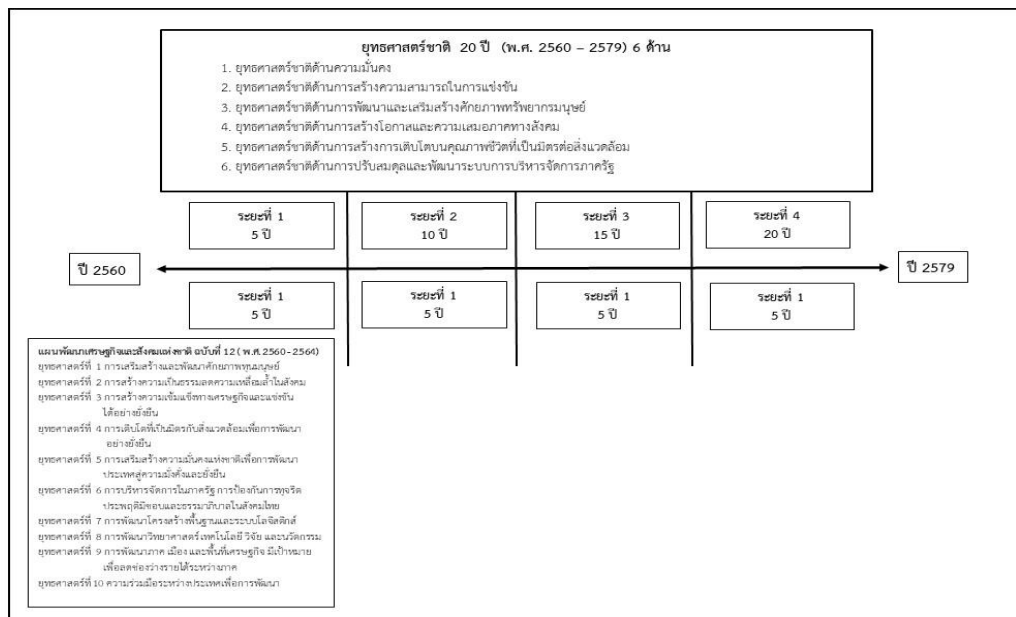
ยุทธศาสตร์ชาติ 20 ปี (พ.ศ. 2560 – 2579) 6 ด้าน
1. ยุทธศาสตร์ชาติด้านความมั่นคง
2. ยุทธศาสตร์ชาติด้านการสร้างความสามารถในการแข่งขัน
3. ยุทธศาสตร์ชาติด้านการพัฒนาและเสริมสร้างศักยภาพทรัพยากรมนุษย์
4. ยุทธศาสตร์ชาติด้านการสร้างโอกาสและความเสมอภาคทางสังคม
5. ยุทธศาสตร์ชาติด้านการสร้างการเติบโตบนคุณภาพชีวิตที่เป็นมิตรต่อสิ่งแวดล้อม
6. ยุทธศาสตร์ชาติด้านการปรับสมดุลและพัฒนาระบบการบริหารจัดการภาครัฐ

ระยะที่ 1
5 ปี

ระยะที่ 2
10 ปี

ระยะที่ 3
15 ปี

ระยะที่ 4
20 ปี

ปี 2560

ปี 2579

ระยะที่ 1
5 ปี

ระยะที่ 1
5 ปี

ระยะที่ 1
5 ปี

ระยะที่ 1
5 ปี

แผนพัฒนาเศรษฐกิจและสังคมแห่งชาติ ฉบับที่ 12 (พ.ศ. 2560-2564)
ยุทธศาสตร์ที่ 1 การเสริมสร้างและพัฒนาศักยภาพทุนมนุษย์
ยุทธศาสตร์ที่ 2 การสร้างความเป็นธรรมลดความเหลื่อมล้ำในสังคม
ยุทธศาสตร์ที่ 3 การสร้างความเข้มแข็งทางเศรษฐกิจและแข่งขันได้อย่างยั่งยืน
ยุทธศาสตร์ที่ 4 การเติบโตที่เป็นมิตรกับสิ่งแวดล้อมเพื่อการพัฒนาอย่างยั่งยืน
ยุทธศาสตร์ที่ 5 การเสริมสร้างความมั่นคงแห่งชาติเพื่อการพัฒนาประเทศสู่ความมั่งคั่งและยั่งยืน
ยุทธศาสตร์ที่ 6 การบริหารจัดการในภาครัฐ การป้องกันการทุจริตประพฤติมิชอบและธรรมาภิบาลในสังคมไทย
ยุทธศาสตร์ที่ 7 การพัฒนาโครงสร้างพื้นฐานและระบบโลจิสติกส์
ยุทธศาสตร์ที่ 8 การพัฒนาวิทยาศาสตร์ เทคโนโลยี วิจัย และนวัตกรรม
ยุทธศาสตร์ที่ 9 การพัฒนาภาค เมือง และพื้นที่เศรษฐกิจ มีเป้าหมายเพื่อลดช่องว่างรายได้ระหว่างภาค
ยุทธศาสตร์ที่ 10 ความร่วมมือระหว่างประเทศเพื่อการพัฒนา